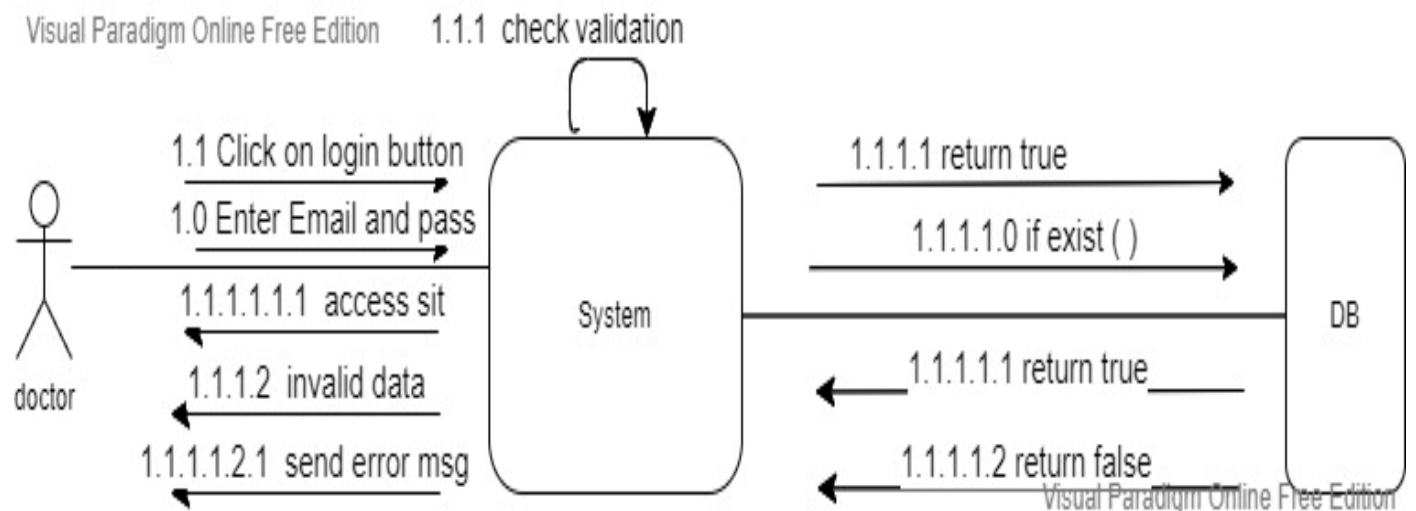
Visual Paradigm Online Free Edition

1.1.1 check validation

1.1 Click on login button

1.0 Enter Email and pass

1.1.1.1.1.1 access sit

1.1.1.2 invalid data

1.1.1.1.2.1 send error msg

doctor

System

1.1.1.1 return true

1.1.1.1.0 if exist ( )

1.1.1.1.1 return true

1.1.1.1.2 return false

DB

Visual Paradigm Online Free Edition